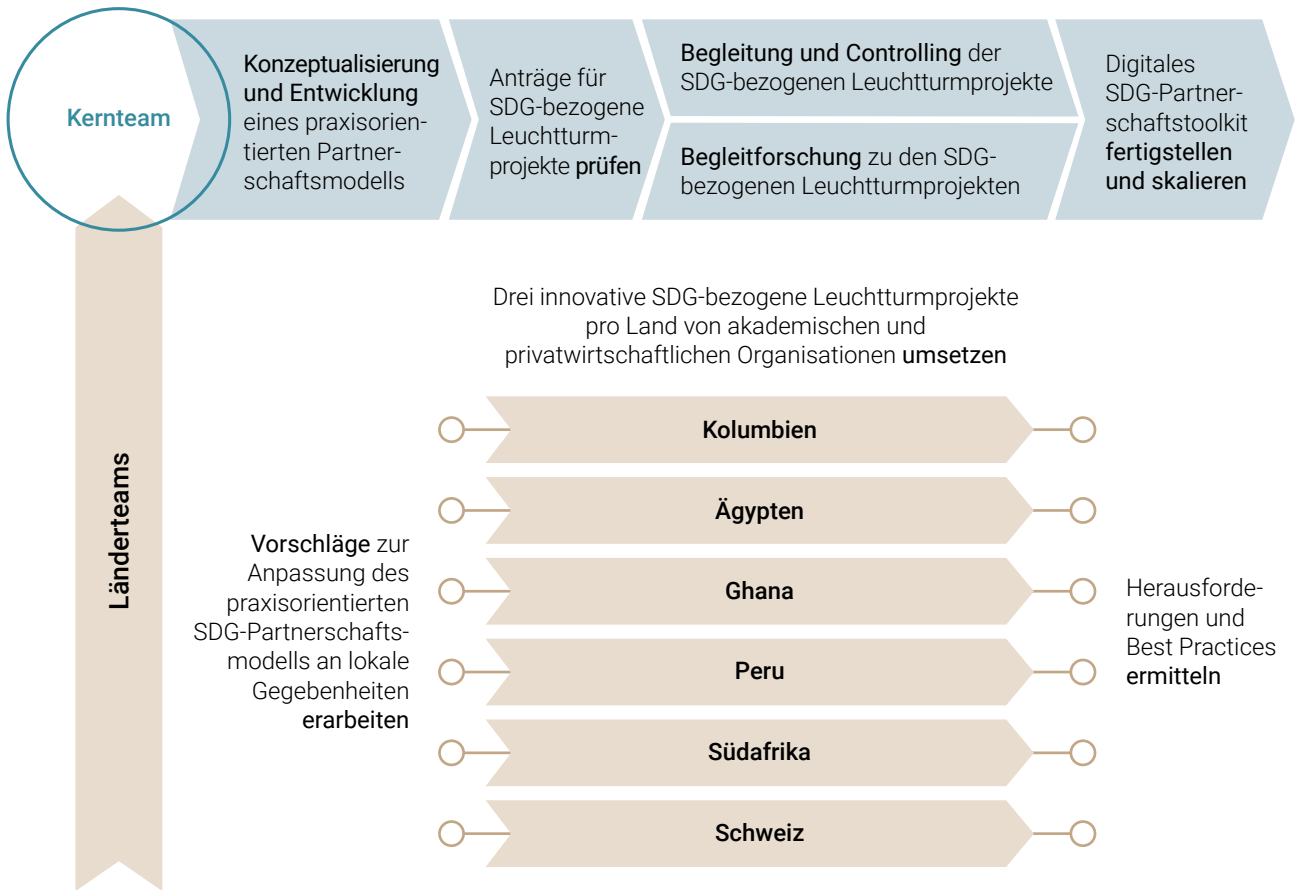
Kernteam

Konzeptualisierung und Entwicklung eines praxisorientierten Partnerschaftsmodells

Anträge für SDG-bezogene Leuchtturmprojekte prüfen

Begleitung und Controlling der SDG-bezogenen Leuchtturmprojekte

Begleitforschung zu den SDG-bezogenen Leuchtturmprojekten

Digitales SDG-Partnerschaftstoolkit fertigstellen und skalieren

Länderteams

Drei innovative SDG-bezogene Leuchtturmprojekte pro Land von akademischen und privatwirtschaftlichen Organisationen umsetzen

Vorschläge zur Anpassung des praxisorientierten SDG-Partnerschaftsmodells an lokale Gegebenheiten erarbeiten

Kolumbien

Ägypten

Ghana

Peru

Südafrika

Schweiz

Herausforderungen und Best Practices ermitteln